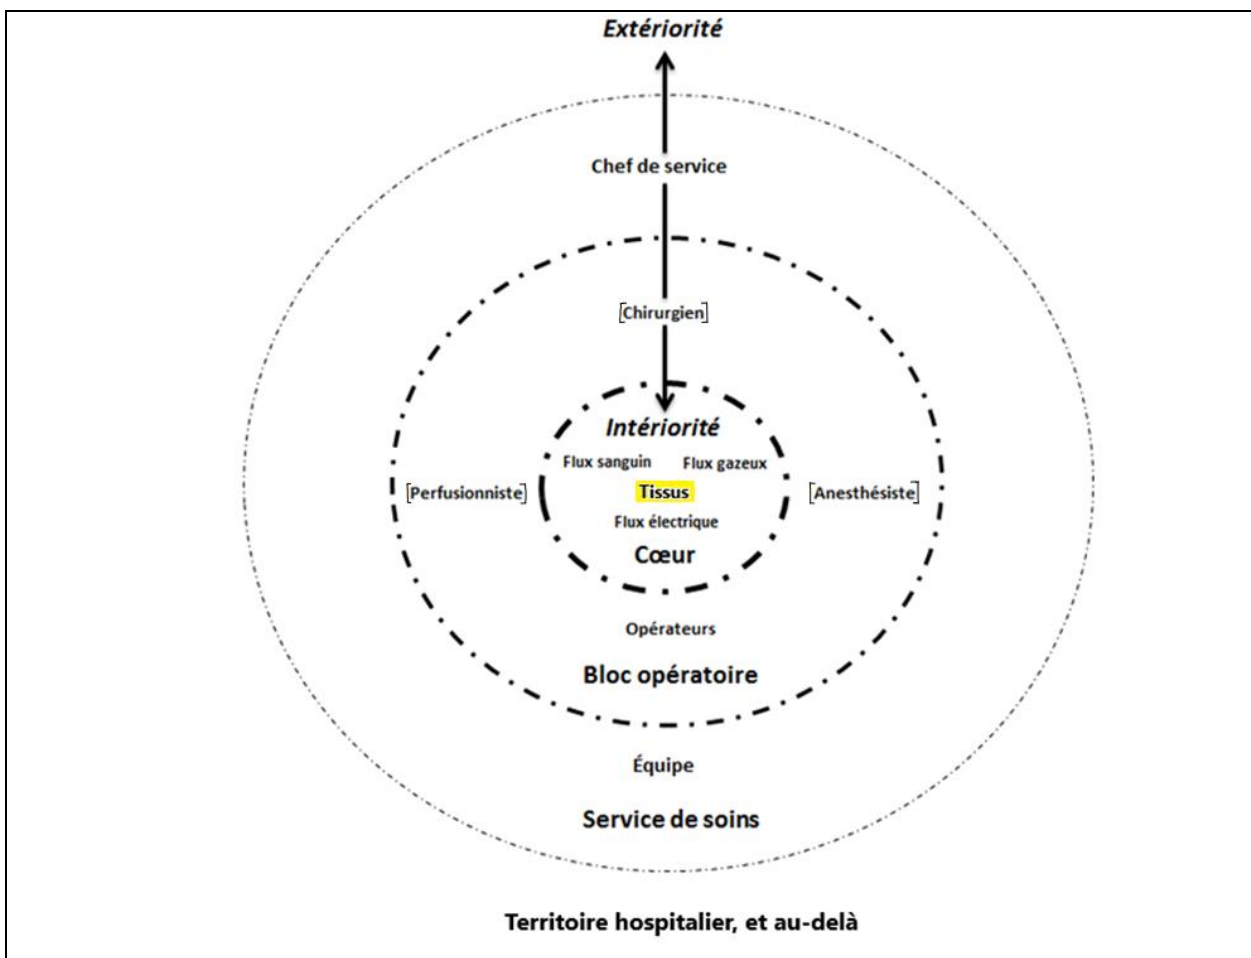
Extériorité

Chef de service

[Chirurgien]

Intériorité

Flux sanguin

Flux gazeux

[Perfusionniste]

Tissus

[Anesthésiste]

Flux électrique

Cœur

Opérateurs

Bloc opératoire

Équipe

Service de soins

Territoire hospitalier, et au-delà